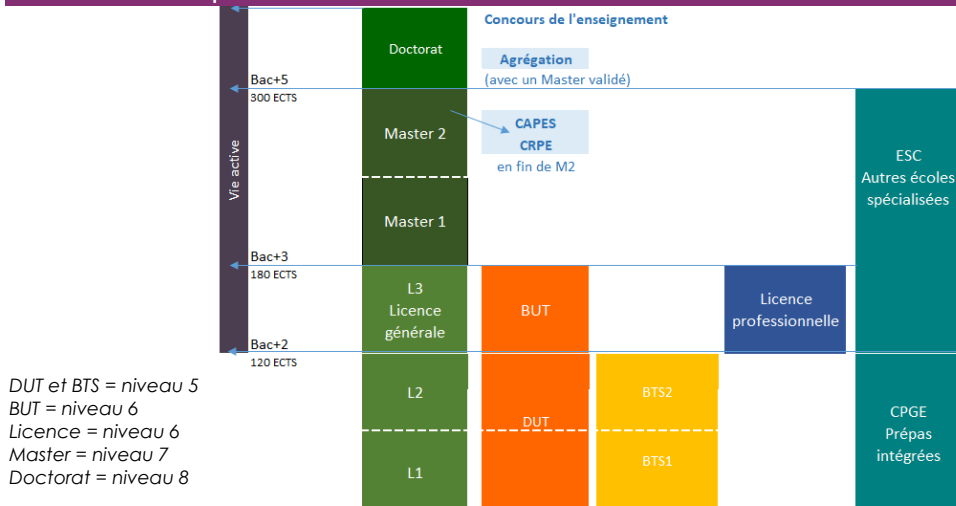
Vie active

Bac+5
300 ECTS

Bac+3
180 ECTS

Bac+2
120 ECTS

Doctorat

Master 2

Master 1

L3
Licence
générale

L2

L1

Concours de l'enseignement

Agrégation
(avec un Master validé)

CAPES
CRPE
en fin de M2

BUT

DUT

BTS2

BTS1

Licence
professionnelle

ESC
Autres écoles
spécialisées

CPGE
Prépas
intégrées

DUT et BTS = niveau 5
BUT = niveau 6
Licence = niveau 6
Master = niveau 7
Doctorat = niveau 8